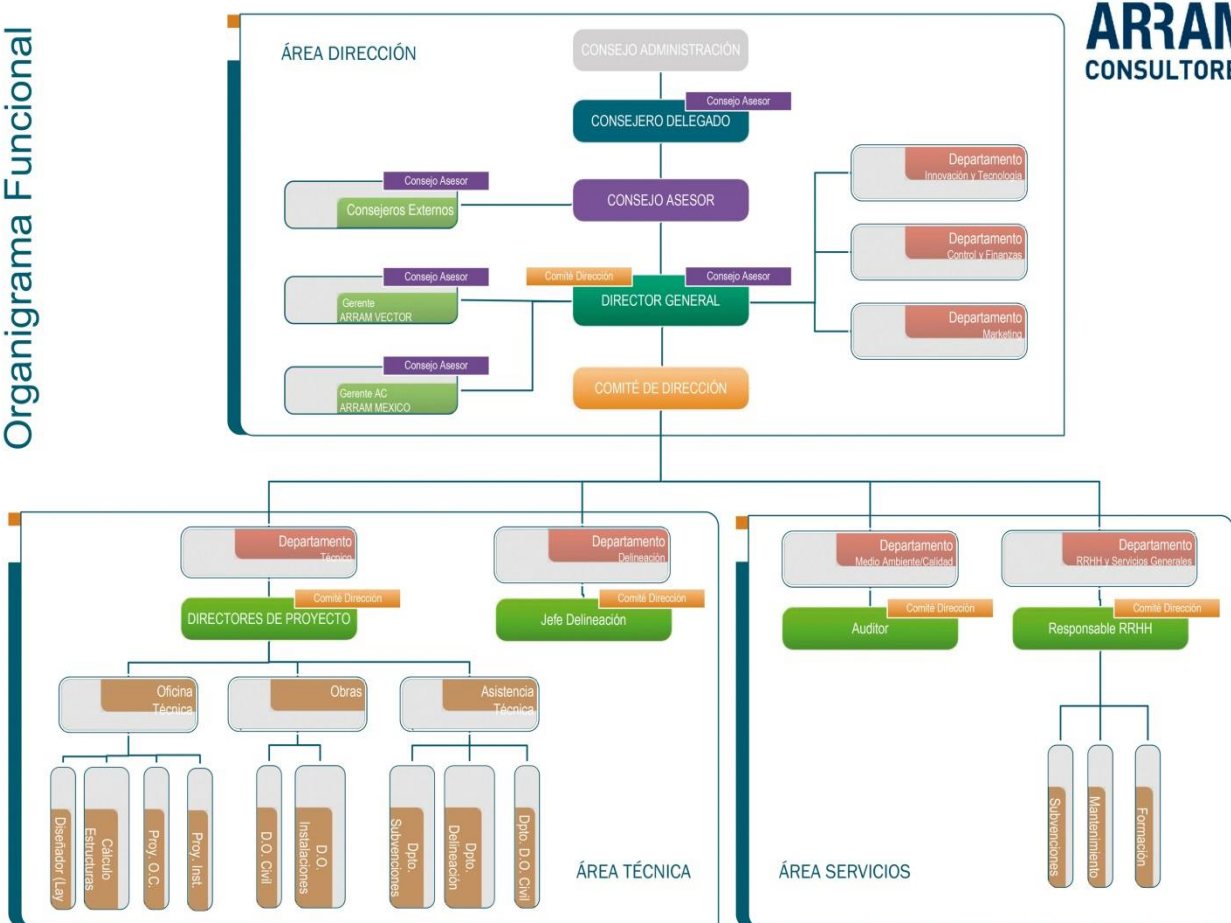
Organigrama Funcional

ARRAM CONSULTORE

ÁREA DIRECCIÓN

CONSEJO ADMINISTRACIÓN

Consejo Asesor
CONSEJERO DELEGADO

Consejo Asesor
Consejeros Externos

CONSEJO ASESOR

Departamento
Innovación y Tecnología

Departamento
Control y Finanzas

Departamento
Marketing

Consejo Asesor
Gerente
ARRAM VECTOR

Comité Dirección
Consejo Asesor
DIRECTOR GENERAL

Consejo Asesor
Gerente AC
ARRAM MEXICO

COMITÉ DE DIRECCIÓN

Departamento
Técnico

Comité Dirección
DIRECTORES DE PROYECTO

Departamento
Delineación

Comité Dirección
Jefe Delineación

Oficina Técnica

Obras

Asistencia Técnica

Diseñador (Lay

Cálculo Estructuras

Proy. O.C.

Proy. Inst.

D.O. Civil

D.O. Instalaciones

Dpto. Subvenciones

Dpto. Delineación

Dpto. D.O. Civil

ÁREA TÉCNICA

Departamento
Medio Ambiente/Calidad

Comité Dirección
Auditor

Departamento
RRHH y Servicios Generales

Comité Dirección
Responsable RRHH

Subvenciones

Mantenimiento

Formación

ÁREA SERVICIOS